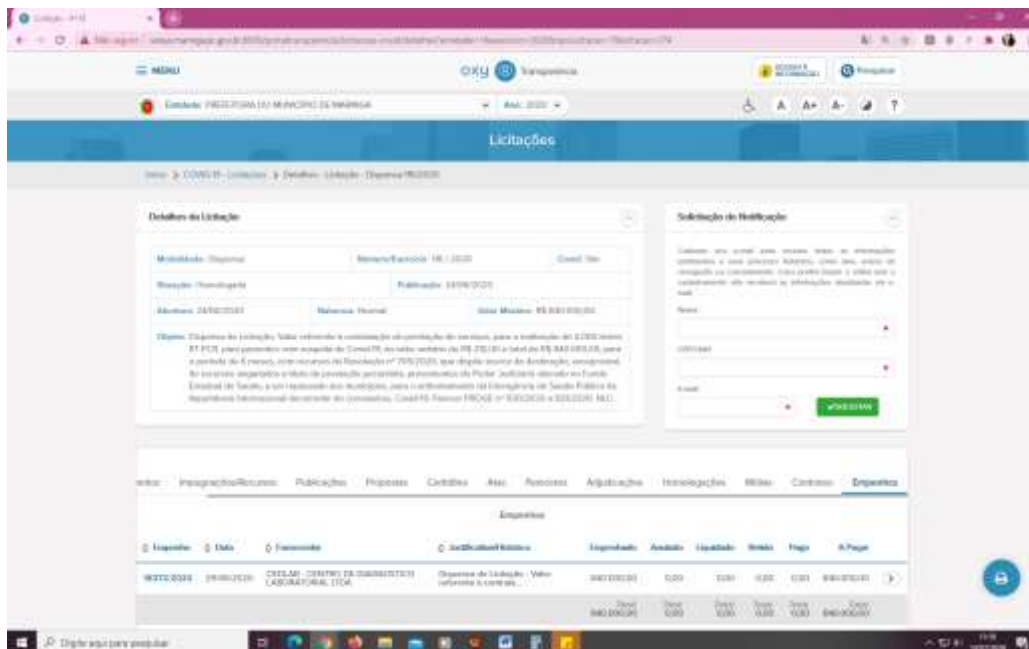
MENU

oxy Transparência

Entidade: PREFEITURA DO MUNICÍPIO DE MARINGÁ

Ano: 2020

A A+ A- ?

Licitações

Início > COVID-19 - Licitações > Detalhes - Licitação - Dispensa 96/2020

Detalhes da Licitação

Modalidade: Dispensa

Número/Exercício: 96 / 2020

Covid: Sim

Situação: Homologada

Publicação: 18/06/2020

Abertura: 18/06/2020

Natureza: Normal

Valor Máximo: R$ 840.000,00

Objeto: Dispensa de Licitação. Valor referente à contratação de prestação de serviços, para a realização de 4.000 testes RT-PCR, para pacientes com suspeita de Covid-19, ao valor unitário de R$ 210,00 e total de R$ 840.000,00, para o período de 6 meses, com recursos da Resolução nº 799/2020, que dispõe acerca da destinação, excepcional, de recursos depositados a título de prestação pecuniária, provenientes do Poder Judiciário alocado no Fundo Estadual de Saúde, a ser repassado aos municípios, para o enfrentamento da Emergência de Saúde Pública de Importância Internacional decorrente do coronavírus, Covid-19. Parecer PROGE nº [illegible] ... NLC...

Solicitação de Notificação

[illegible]

Nome

CPF/CNPJ

E-mail

REGISTRAR

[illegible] Impugnações/Recursos Publicações Propostas Certidões Atas Pareceres Adjudicações Homologações Mídias Contratos Empenhos

Empenhos

| Empenho | Data | Fornecedor | Justificativa/Histórico | Empenhado | Anulado | Liquidado | Retido | Pago | A Pagar |
|---|---|---|---|---|---|---|---|---|---|
| 18372/2020 | 29/06/2020 | CEDLAB - CENTRO DE DIAGNOSTICO LABORATORIAL LTDA | Dispensa de Licitação - Valor referente à contrata... | 840.000,00 | 0,00 | 0,00 | 0,00 | 0,00 | 840.000,00 |
| | | | | Total: 840.000,00 | Total: 0,00 | Total: 0,00 | Total: 0,00 | Total: 0,00 | Total: 840.000,00 |

Digite aqui para pesquisar